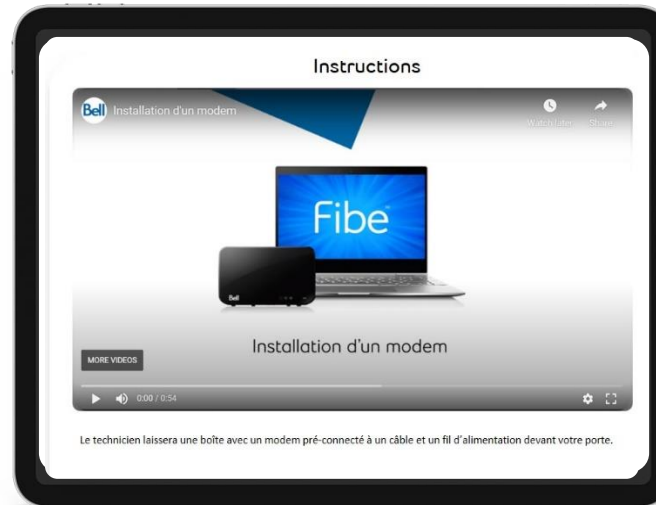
Instructions

Bell Installation d'un modem

Watch later

Share

Fibe

Bell

MORE VIDEOS

Installation d'un modem

0:00 / 0:54

Le technicien laissera une boîte avec un modem pré-connecté à un câble et un fil d'alimentation devant votre porte.